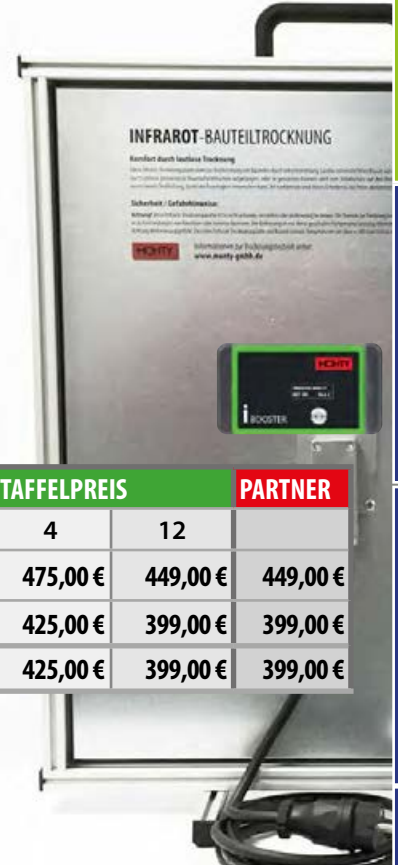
INFRAROT-BAUTEILTROCKNUNG

Komfort durch lautlose Trocknung

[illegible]

Sicherheit / Gefahrenhinweise

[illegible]

HOMTY Informationen zur Trocknungstechnik unter www.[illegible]-gmbh.de

HOMTY

i BOOSTER

| TAFFELPREIS | | PARTNER |
|---|---|---|
| 4 | 12 | |
| 475,00 € | 449,00 € | 449,00 € |
| 425,00 € | 399,00 € | 399,00 € |
| 425,00 € | 399,00 € | 399,00 € |